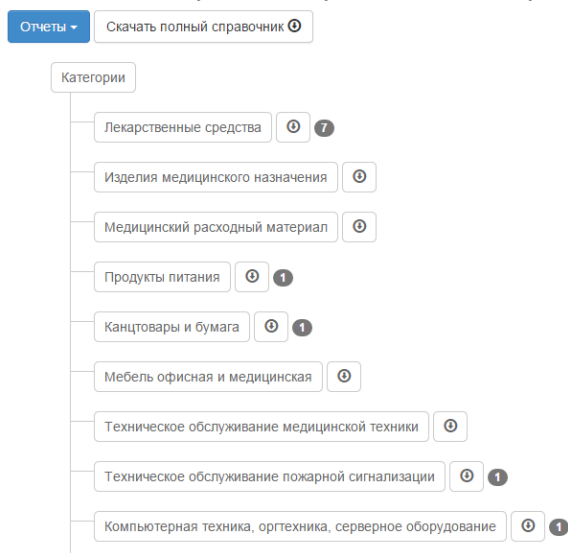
Отчеты ▾ Скачать полный справочник

Категории

Лекарственные средства 7

Изделия медицинского назначения

Медицинский расходный материал

Продукты питания 1

Канцтовары и бумага 1

Мебель офисная и медицинская

Техническое обслуживание медицинской техники

Техническое обслуживание пожарной сигнализации 1

Компьютерная техника, оргтехника, серверное оборудование 1